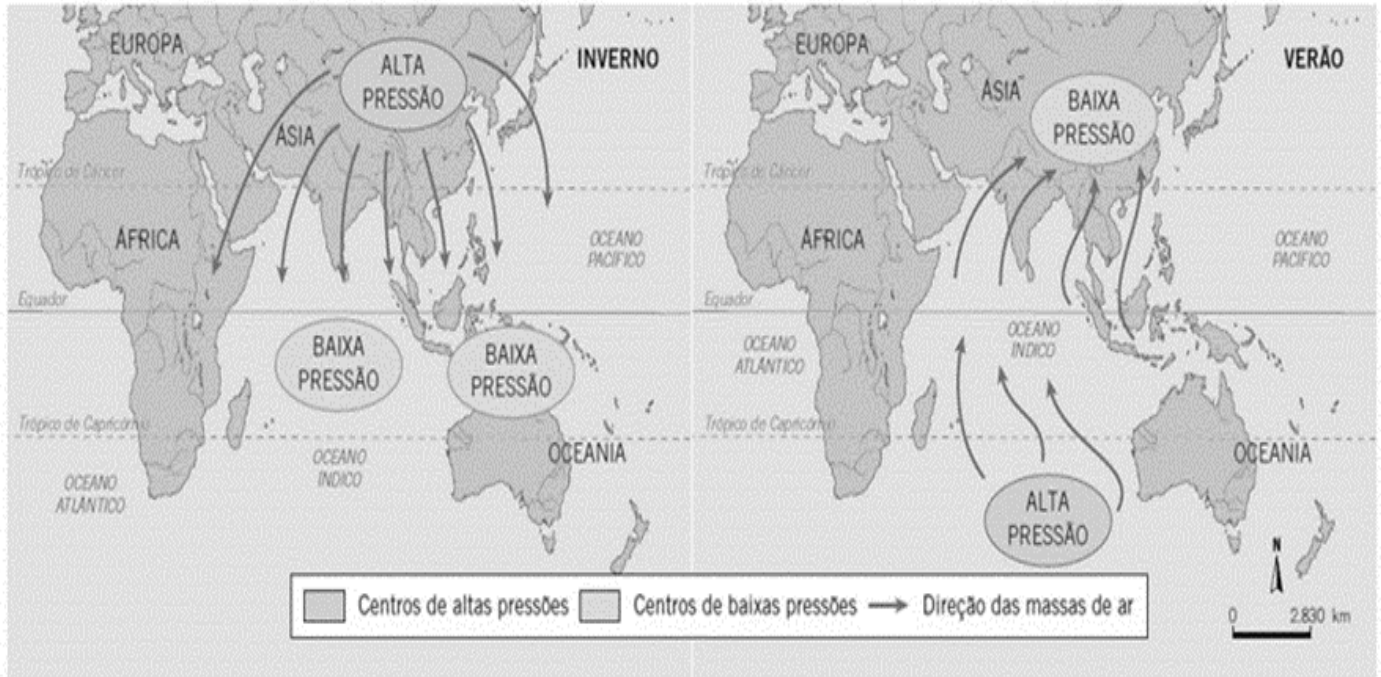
EUROPA

ALTA PRESSÃO

INVERNO

ÁSIA

Trópico de Câncer

ÁFRICA

OCEANO PACÍFICO

Equador

BAIXA PRESSÃO

BAIXA PRESSÃO

Trópico de Capricórnio

OCEANO ÍNDICO

OCEANIA

OCEANO ATLÂNTICO

EUROPA

VERÃO

ÁSIA

BAIXA PRESSÃO

Trópico de Câncer

ÁFRICA

OCEANO PACÍFICO

Equador

OCEANO ATLÂNTICO

OCEANO ÍNDICO

Trópico de Capricórnio

OCEANIA

ALTA PRESSÃO

N

Centros de altas pressões | Centros de baixas pressões | Direção das massas de ar

0 2.830 km